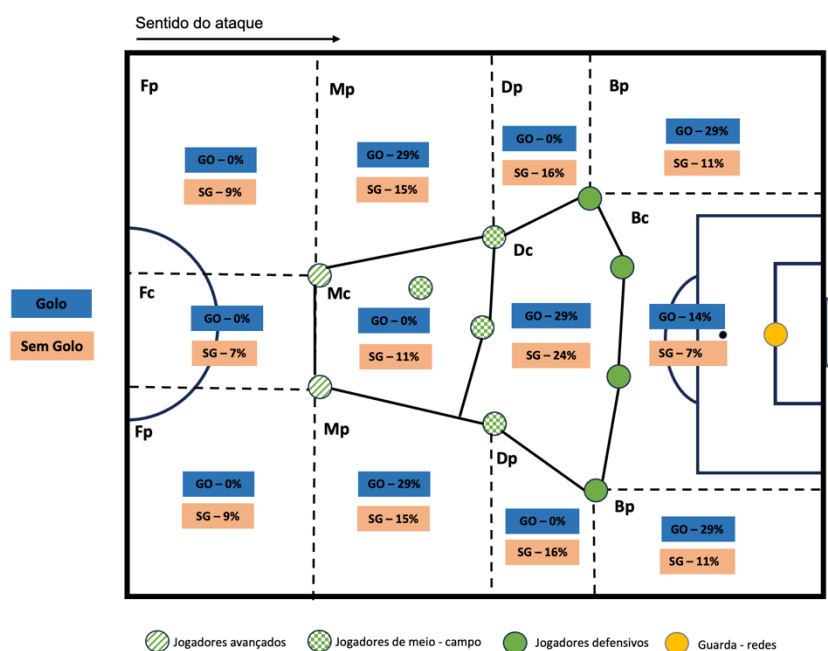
Sentido do ataque

Fp

Mp

Dp

Bp

GO – 0%
SG – 9%

GO – 29%
SG – 15%

GO – 0%
SG – 16%

GO – 29%
SG – 11%

Bc

Dc

Golo

Sem Golo

Fc

Mc

GO – 0%
SG – 7%

GO – 0%
SG – 11%

GO – 29%
SG – 24%

GO – 14%
SG – 7%

Fp

Mp

Dp

Bp

GO – 0%
SG – 9%

GO – 29%
SG – 15%

GO – 0%
SG – 16%

GO – 29%
SG – 11%

Jogadores avançados
Jogadores de meio - campo
Jogadores defensivos
Guarda - redes